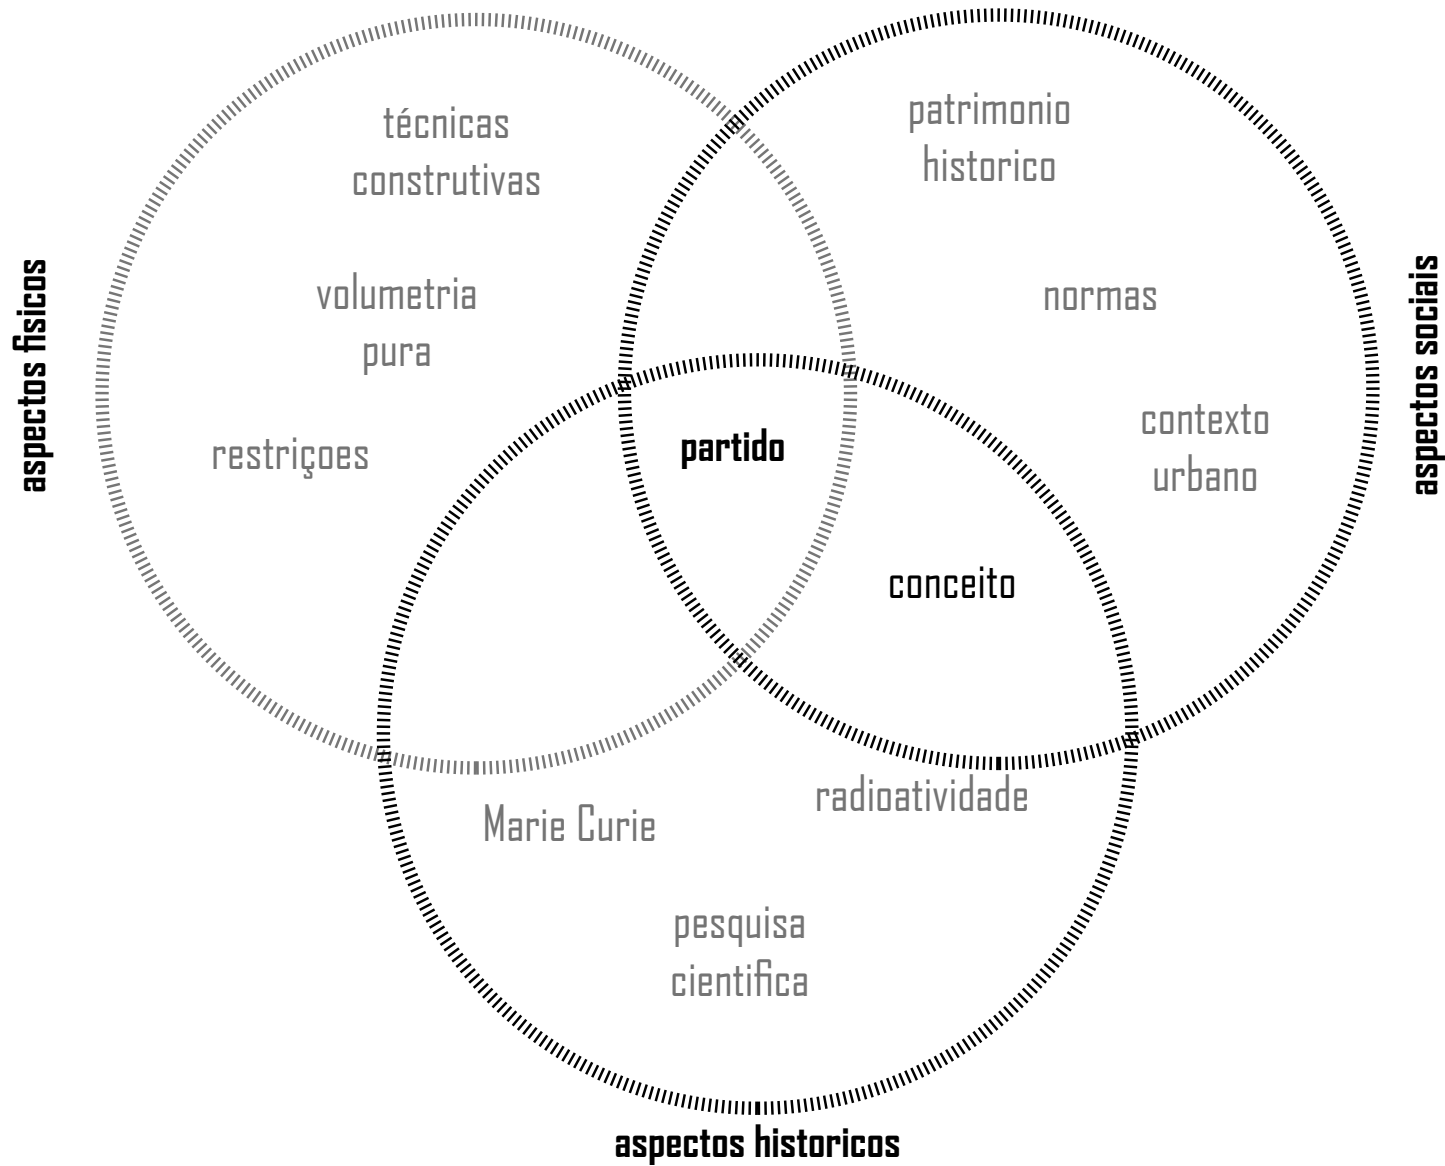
aspectos fisicos

técnicas construtivas

volumetria pura

restriçoes

patrimonio historico

normas

contexto urbano

aspectos sociais

partido

conceito

Marie Curie

radioatividade

pesquisa cientifica

aspectos historicos